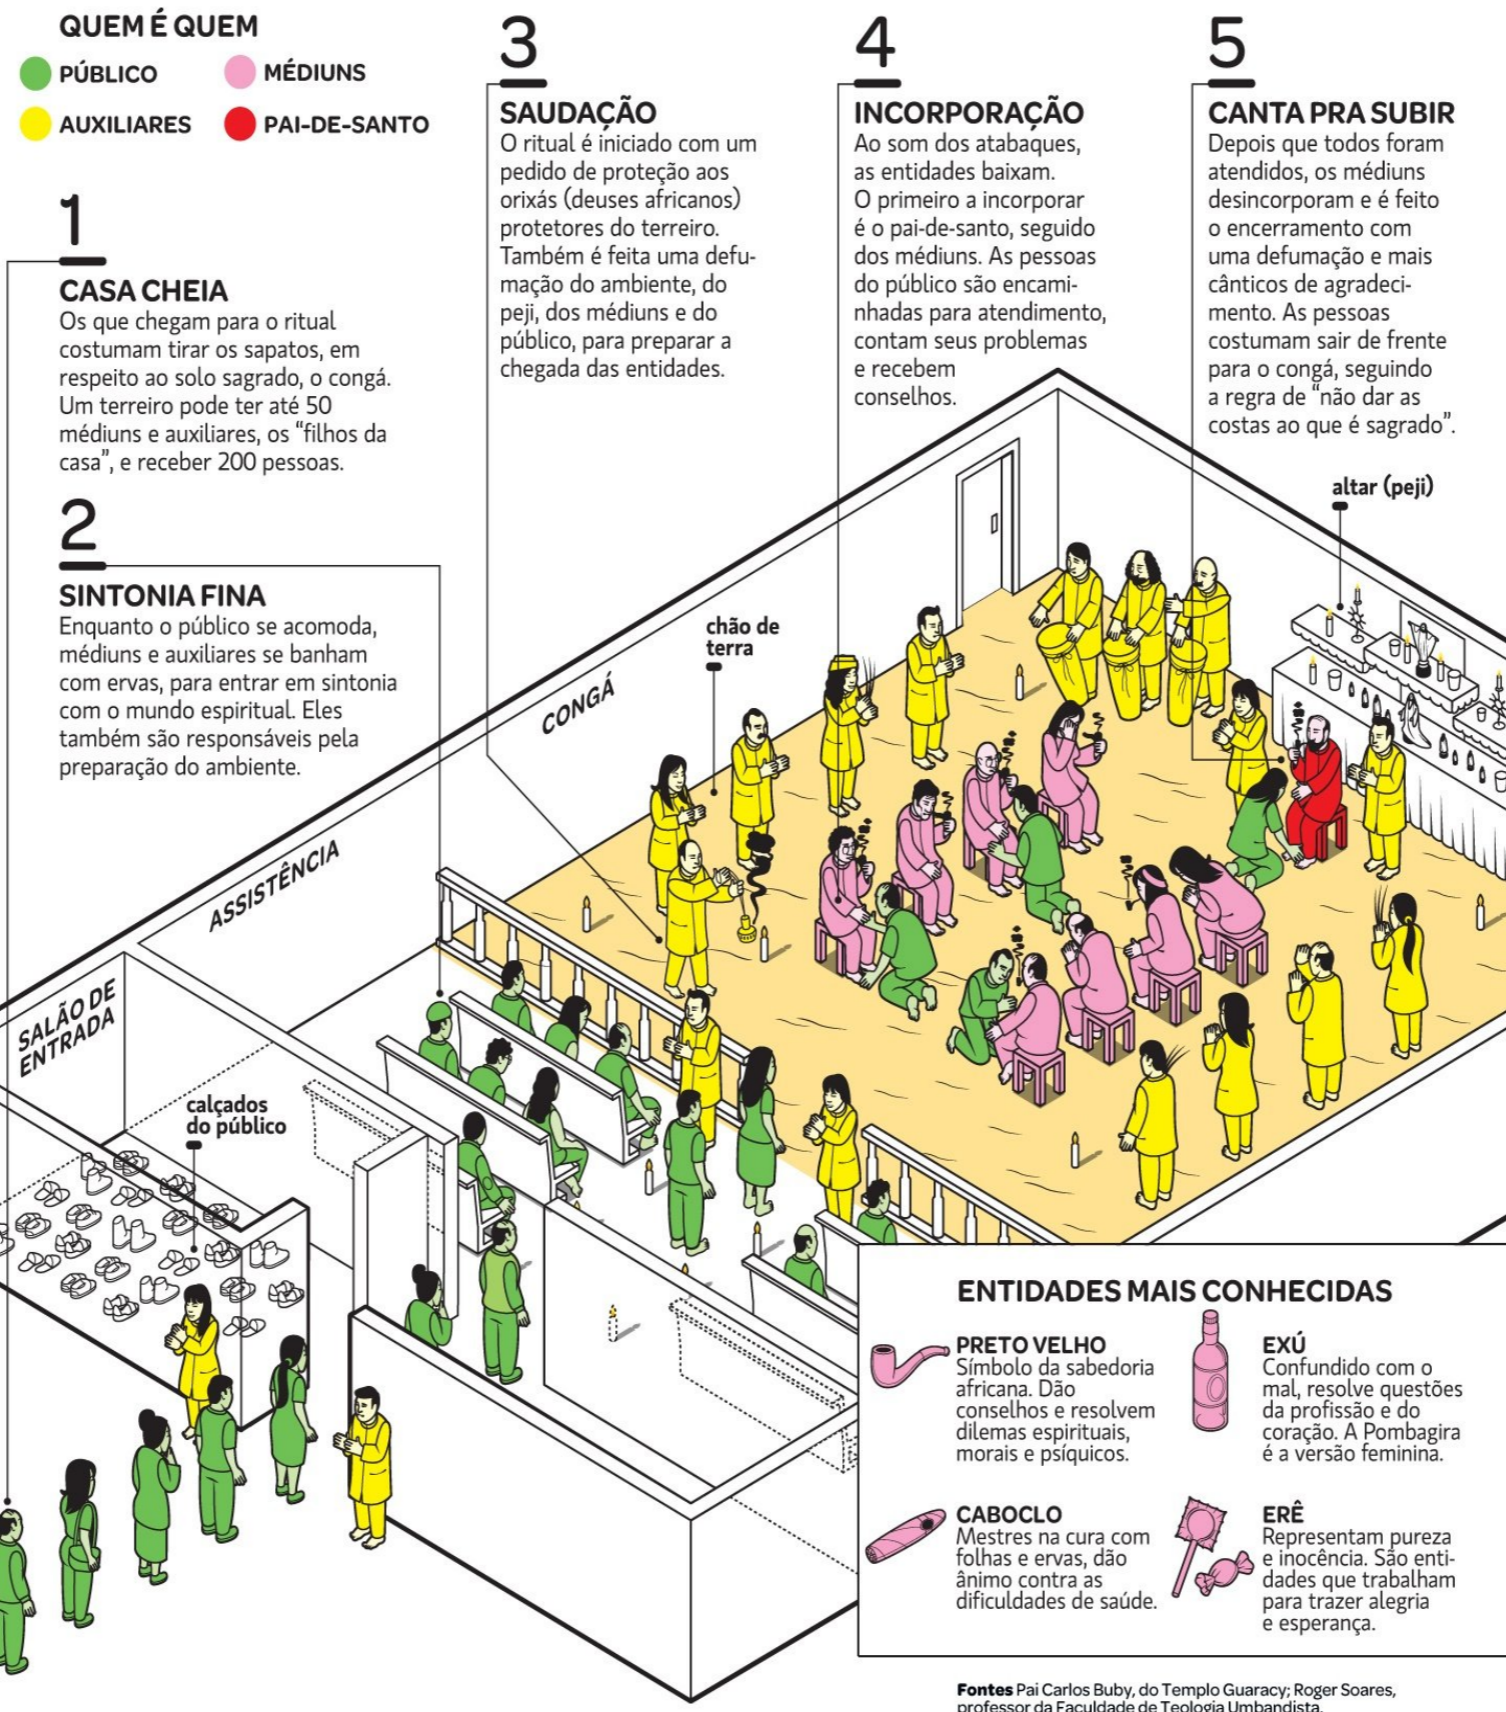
QUEM É QUEM
PÚBLICO
MÉDIUNS
AUXILIARES
PAI-DE-SANTO

1
CASA CHEIA
Os que chegam para o ritual costumam tirar os sapatos, em respeito ao solo sagrado, o congá. Um terreiro pode ter até 50 médiuns e auxiliares, os "filhos da casa", e receber 200 pessoas.

2
SINTONIA FINA
Enquanto o público se acomoda, médiuns e auxiliares se banham com ervas, para entrar em sintonia com o mundo espiritual. Eles também são responsáveis pela preparação do ambiente.

3
SAUDAÇÃO
O ritual é iniciado com um pedido de proteção aos orixás (deuses africanos) protetores do terreiro. Também é feita uma defumação do ambiente, do peji, dos médiuns e do público, para preparar a chegada das entidades.

4
INCORPORAÇÃO
Ao som dos atabaques, as entidades baixam. O primeiro a incorporar é o pai-de-santo, seguido dos médiuns. As pessoas do público são encaminhadas para atendimento, contam seus problemas e recebem conselhos.

5
CANTA PRA SUBIR
Depois que todos foram atendidos, os médiuns desincorporam e é feito o encerramento com uma defumação e mais cânticos de agradecimento. As pessoas costumam sair de frente para o congá, seguindo a regra de "não dar as costas ao que é sagrado".

altar (peji)
chão de terra
CONGÁ
ASSISTÊNCIA
SALÃO DE ENTRADA
calçados do público

ENTIDADES MAIS CONHECIDAS
PRETO VELHO
Símbolo da sabedoria africana. Dão conselhos e resolvem dilemas espirituais, morais e psíquicos.
EXÚ
Confundido com o mal, resolve questões da profissão e do coração. A Pombagira é a versão feminina.
CABOCLO
Mestres na cura com folhas e ervas, dão ânimo contra as dificuldades de saúde.
ERÊ
Representam pureza e inocência. São entidades que trabalham para trazer alegria e esperança.

Fontes Pai Carlos Buby, do Templo Guaracy; Roger Soares, professor da Faculdade de Teologia Umbandista.